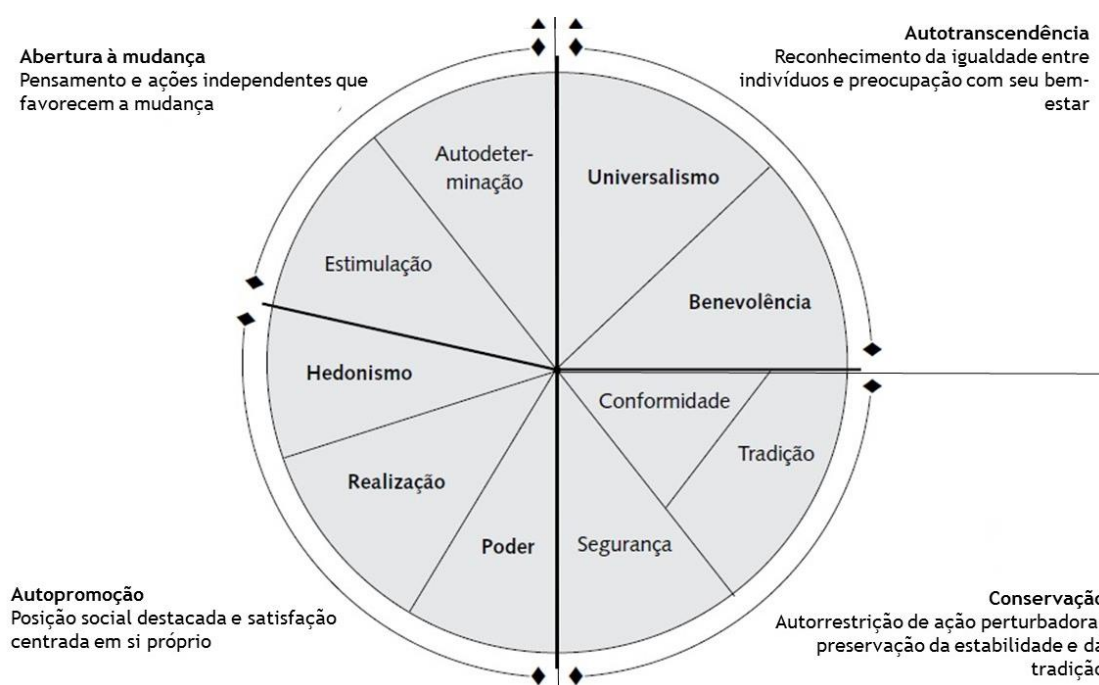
Abertura à mudança
Pensamento e ações independentes que favorecem a mudança

Autotranscendência
Reconhecimento da igualdade entre indivíduos e preocupação com seu bem-estar

Autodeterminação

Universalismo

Estimulação

Benevolência

Hedonismo

Conformidade

Tradição

Realização

Poder

Segurança

Autopromoção
Posição social destacada e satisfação centrada em si próprio

Conservação
Autorrestrição de ação perturbadora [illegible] preservação da estabilidade e da tradição